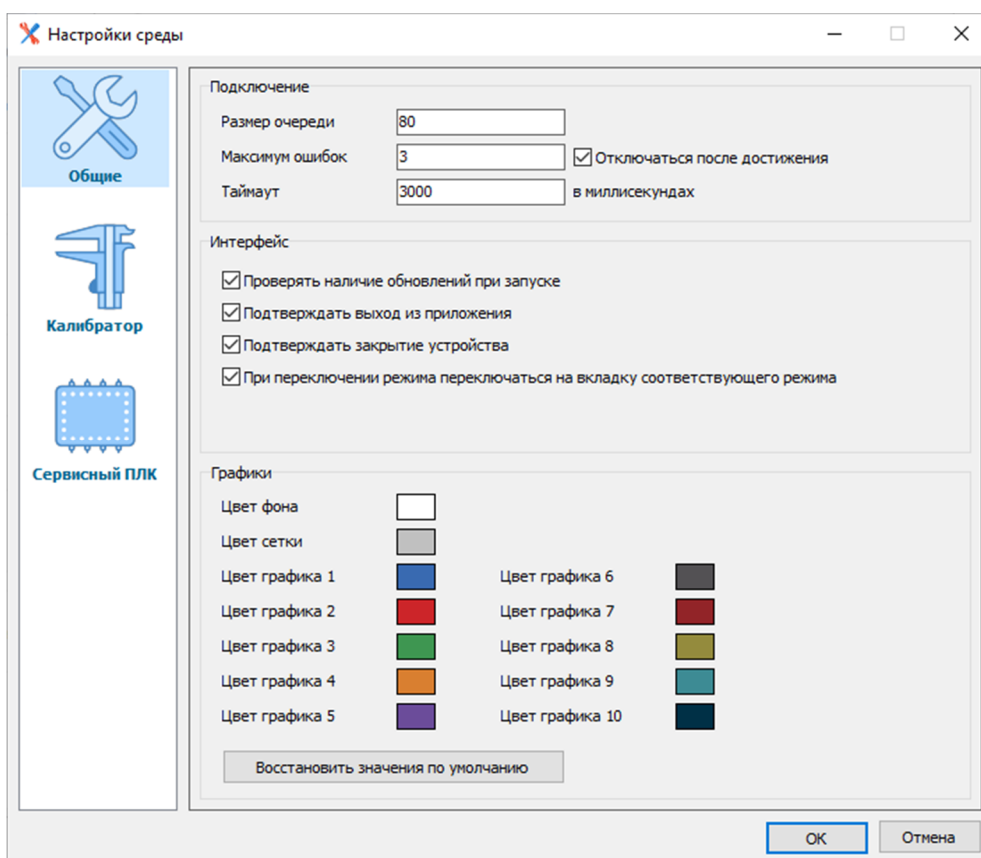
Настройки среды

Общие

Калибратор

Сервисный ПЛК

Подключение

Размер очереди 80

Максимум ошибок 3 ☑ Отключаться после достижения

Таймаут 3000 в миллисекундах

Интерфейс

☑ Проверять наличие обновлений при запуске

☑ Подтверждать выход из приложения

☑ Подтверждать закрытие устройства

☑ При переключении режима переключаться на вкладку соответствующего режима

Графики

Цвет фона

Цвет сетки

Цвет графика 1

Цвет графика 2

Цвет графика 3

Цвет графика 4

Цвет графика 5

Цвет графика 6

Цвет графика 7

Цвет графика 8

Цвет графика 9

Цвет графика 10

Восстановить значения по умолчанию

OK

Отмена